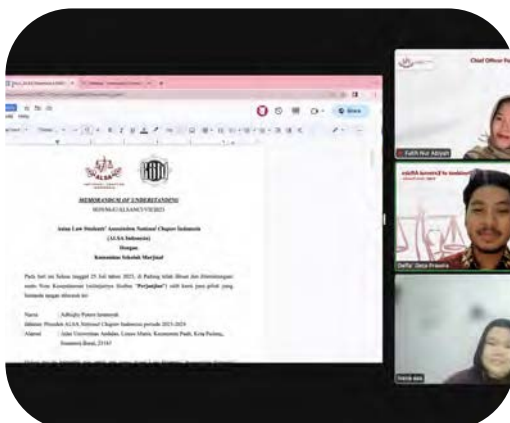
MEMORANDUM OF UNDERSTANDING

Asian Law Students' Association National Chapter Indonesia

(ALSA Indonesia)

Dengan

Komunitas Sekolah Marjinal

Pada hari ini Selasa tanggal 25 Juli tahun 2023, di Padang telah dibuat dan ditandatangani suatu Nota Kesepahaman (selanjutnya disebut "Perjanjian") oleh kami para pihak yang bertanda tangan dibawah ini:

Nama : Adhigky Putera Ismawan

Jabatan : Presiden ALSA National Chapter Indonesia periode 2023-2024

Alamat : Jalan Universitas Andalas, Limau Manis, Kecamatan Pauh, Kota Padang, Sumatera Barat, 25163

Chief Officer

Fatih Nur Aisyah

Defta Zeta Prawira

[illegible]

Share